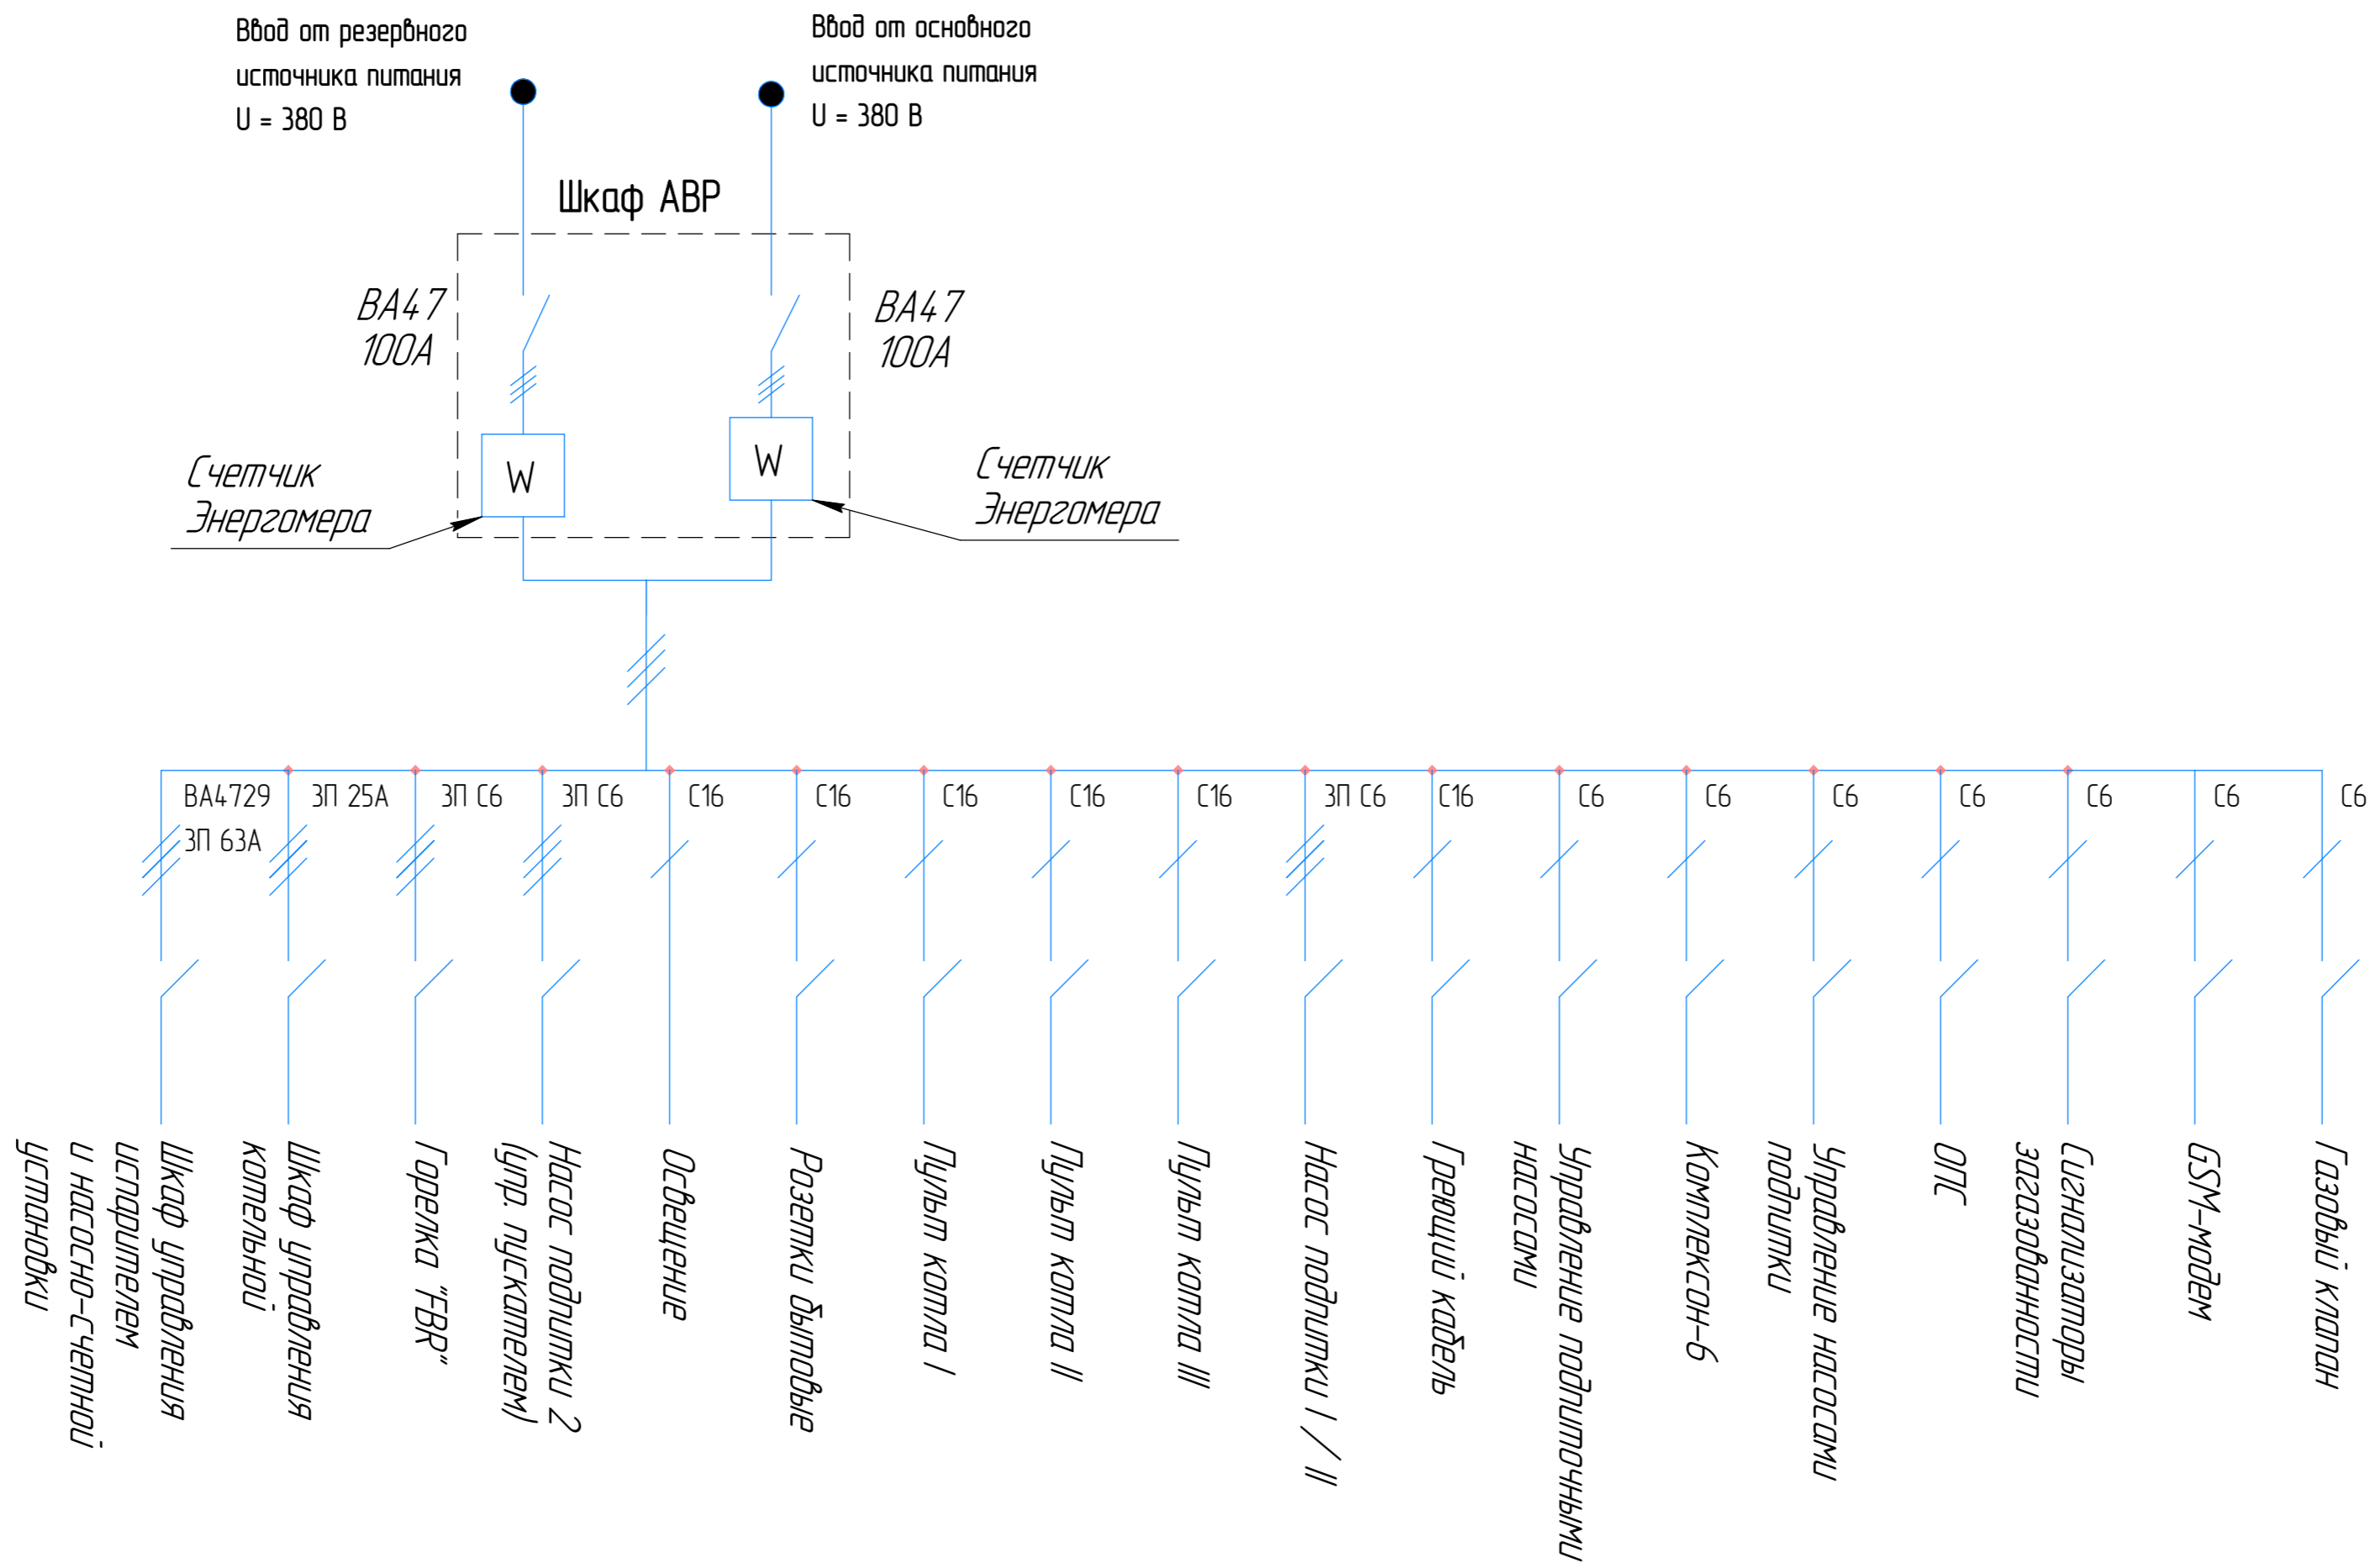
Ввод от резервного источника питания U = 380 В

Ввод от основного источника питания U = 380 В

Шкаф АВР

ВА47 100А

ВА47 100А

W

W

Счетчик Энергомера

Счетчик Энергомера

ВА4729 3П 63А

3П 25А

3П С6

3П С6

С16

С16

С16

С16

С16

3П С6

С16

С6

С6

С6

С6

С6

С6

С6

Шкаф управления испарителем и насосно-счетной установки

Шкаф управления котельной

Горелка "FBR"

Насос подпитки 2 (упр. пускателем)

Освещение

Розетки бытовые

Пульт котла I

Пульт котла II

Пульт котла III

Насос подпитки I / II

Греющий кабель

Управление подпиточными насосами

Комплексон-6

Управление насосами подпитки

ОПС

Сигнализаторы загазованности

GSM-модем

Газовый клапан